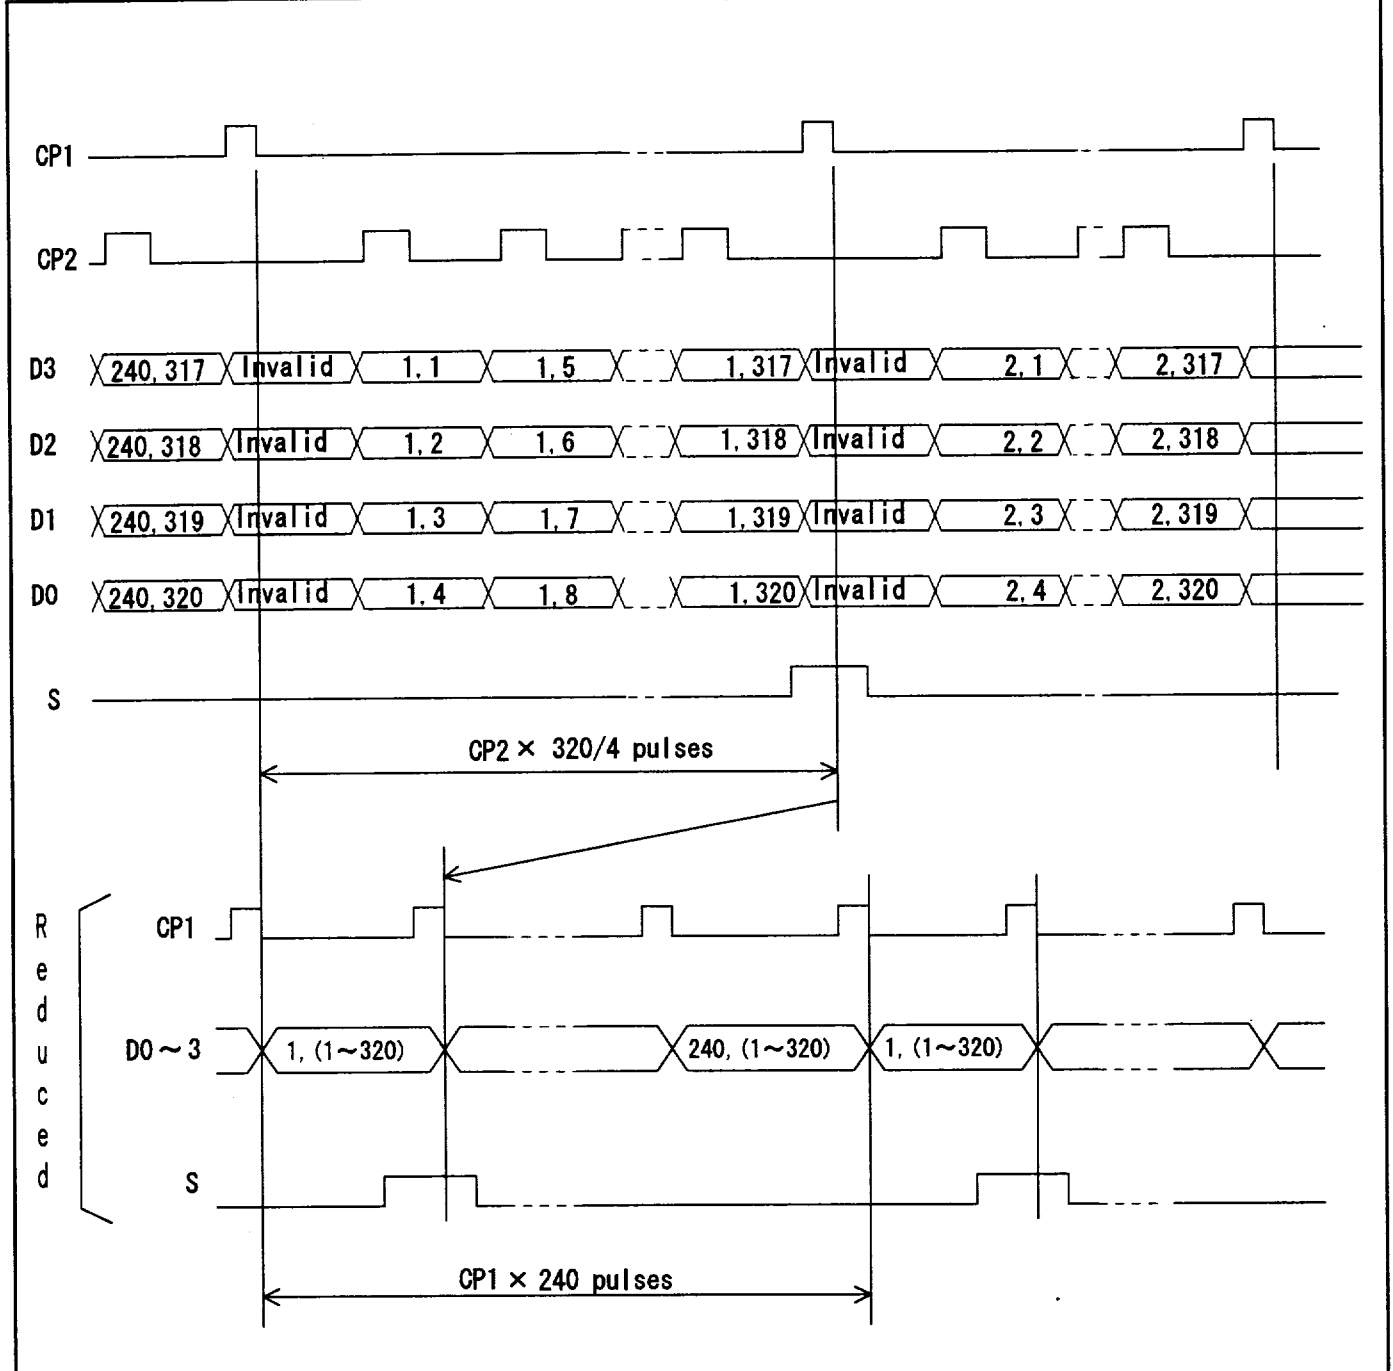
CP1

CP2

D3 240, 317 Invalid 1, 1 1, 5 1, 317 Invalid 2, 1 2, 317

D2 240, 318 Invalid 1, 2 1, 6 1, 318 Invalid 2, 2 2, 318

D1 240, 319 Invalid 1, 3 1, 7 1, 319 Invalid 2, 3 2, 319

D0 240, 320 Invalid 1, 4 1, 8 1, 320 Invalid 2, 4 2, 320

S

CP2 × 320/4 pulses

R e d u c e d

CP1

D0 ~ 3 1, (1~320) 240, (1~320) 1, (1~320)

S

CP1 × 240 pulses